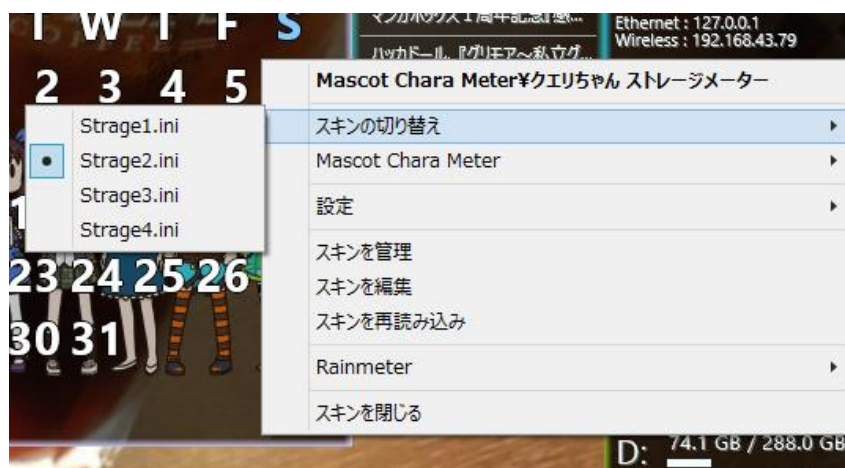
T W T F S

マンガボックス1周年記念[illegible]

ハッカドール、『グリモア〜私立グ...

Ethernet : 127.0.0.1
Wireless : 192.168.43.79

2 3 4 5

1

23 24 25 26

30 31

Strage1.ini
• Strage2.ini
Strage3.ini
Strage4.ini

Mascot Chara Meter¥クエリちゃん ストレージメーター
スキンの切り替え ▸
Mascot Chara Meter ▸
設定 ▸
スキンを管理
スキンを編集
スキンを再読み込み
Rainmeter ▸
スキンを閉じる

D: 74.1 GB / 288.0 GB